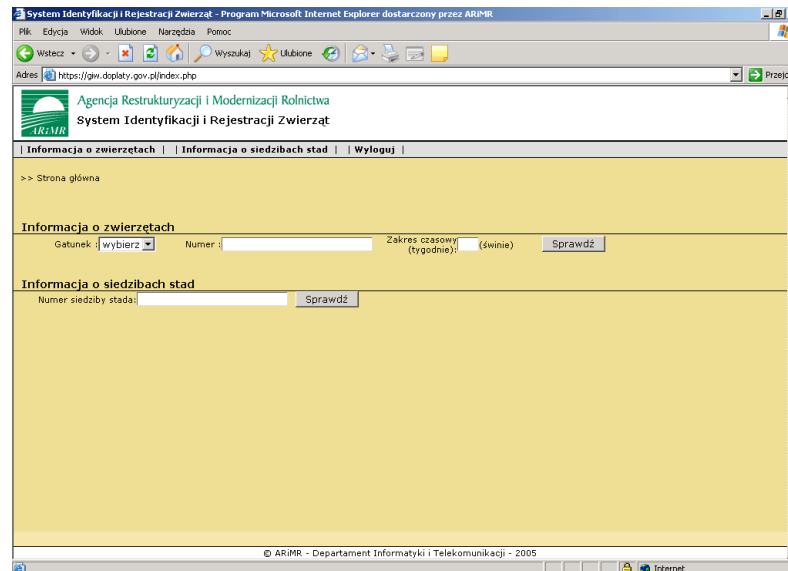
System Identyfikacji i Rejestracji Zwierząt - Program Microsoft Internet Explorer dostarczony przez ARiMR

Plik Edycja Widok Ulubione Narzędzia Pomoc

Wstecz Wyszukaj Ulubione

Adres https://giw.doplaty.gov.pl/index.php Przejdź

ARiMR

Agencja Restrukturyzacji i Modernizacji Rolnictwa
System Identyfikacji i Rejestracji Zwierząt

| Informacja o zwierzętach | | Informacja o siedzibach stad | | Wyloguj |

>> Strona główna

Informacja o zwierzętach

Gatunek : wybierz Numer : Zakres czasowy (tygodnie): (świnie) Sprawdź

Informacja o siedzibach stad

Numer siedziby stada: Sprawdź

© ARiMR - Departament Informatyki i Telekomunikacji - 2005

Internet